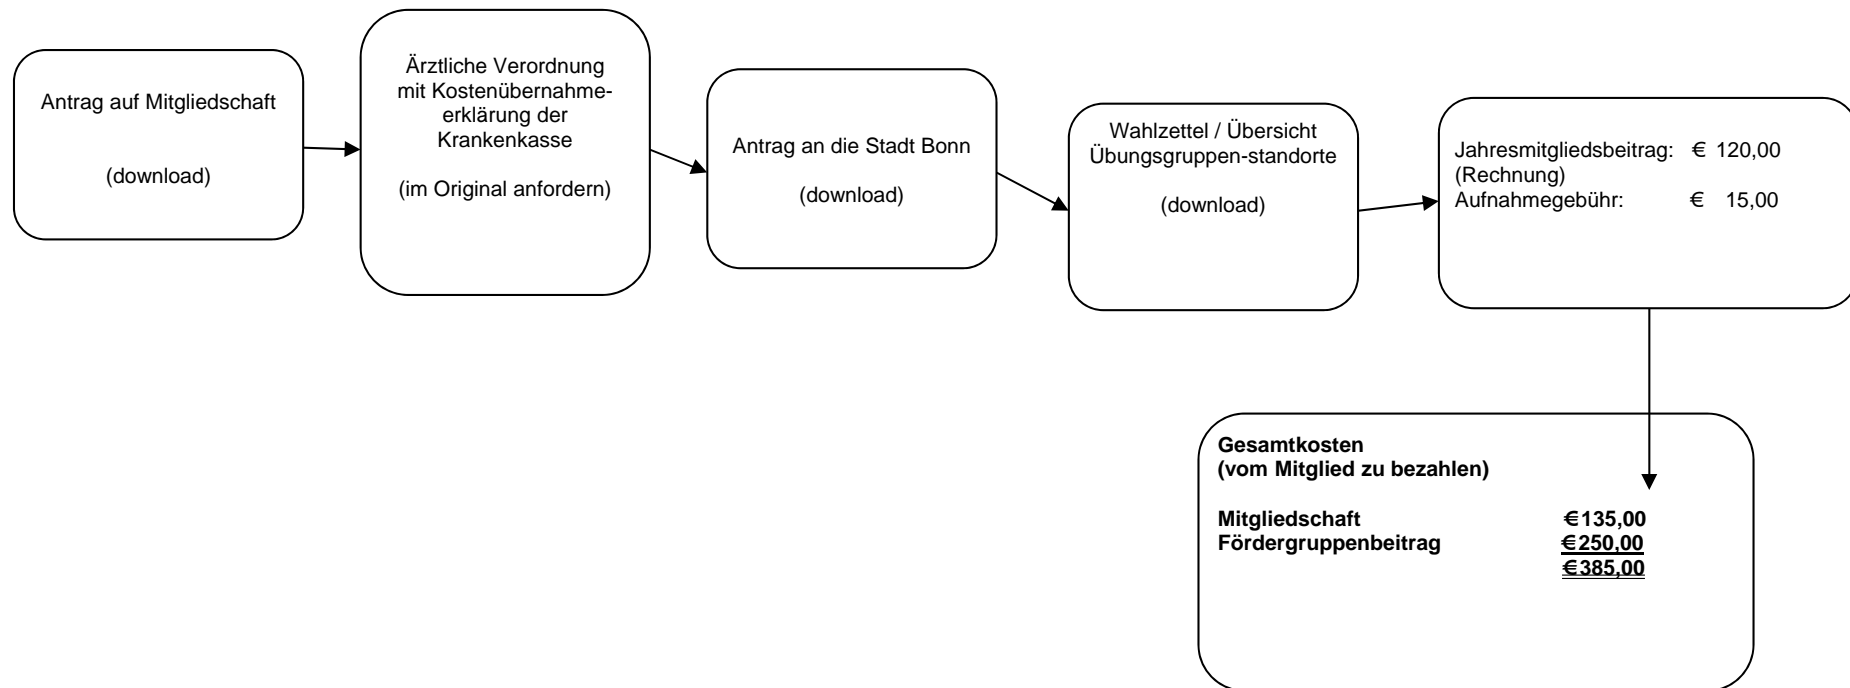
Antrag auf Mitgliedschaft

(download)

Ärztliche Verordnung mit Kostenübernahmeerklärung der Krankenkasse

(im Original anfordern)

Antrag an die Stadt Bonn

(download)

Wahlzettel / Übersicht Übungsgruppen-standorte

(download)

Jahresmitgliedsbeitrag: € 120,00
(Rechnung)
Aufnahmegebühr: € 15,00

**Gesamtkosten (vom Mitglied zu bezahlen)**

| | |
|---|---|
| **Mitgliedschaft** | **€135,00** |
| **Fördergruppenbeitrag** | **€250,00** |
| | **€385,00** |